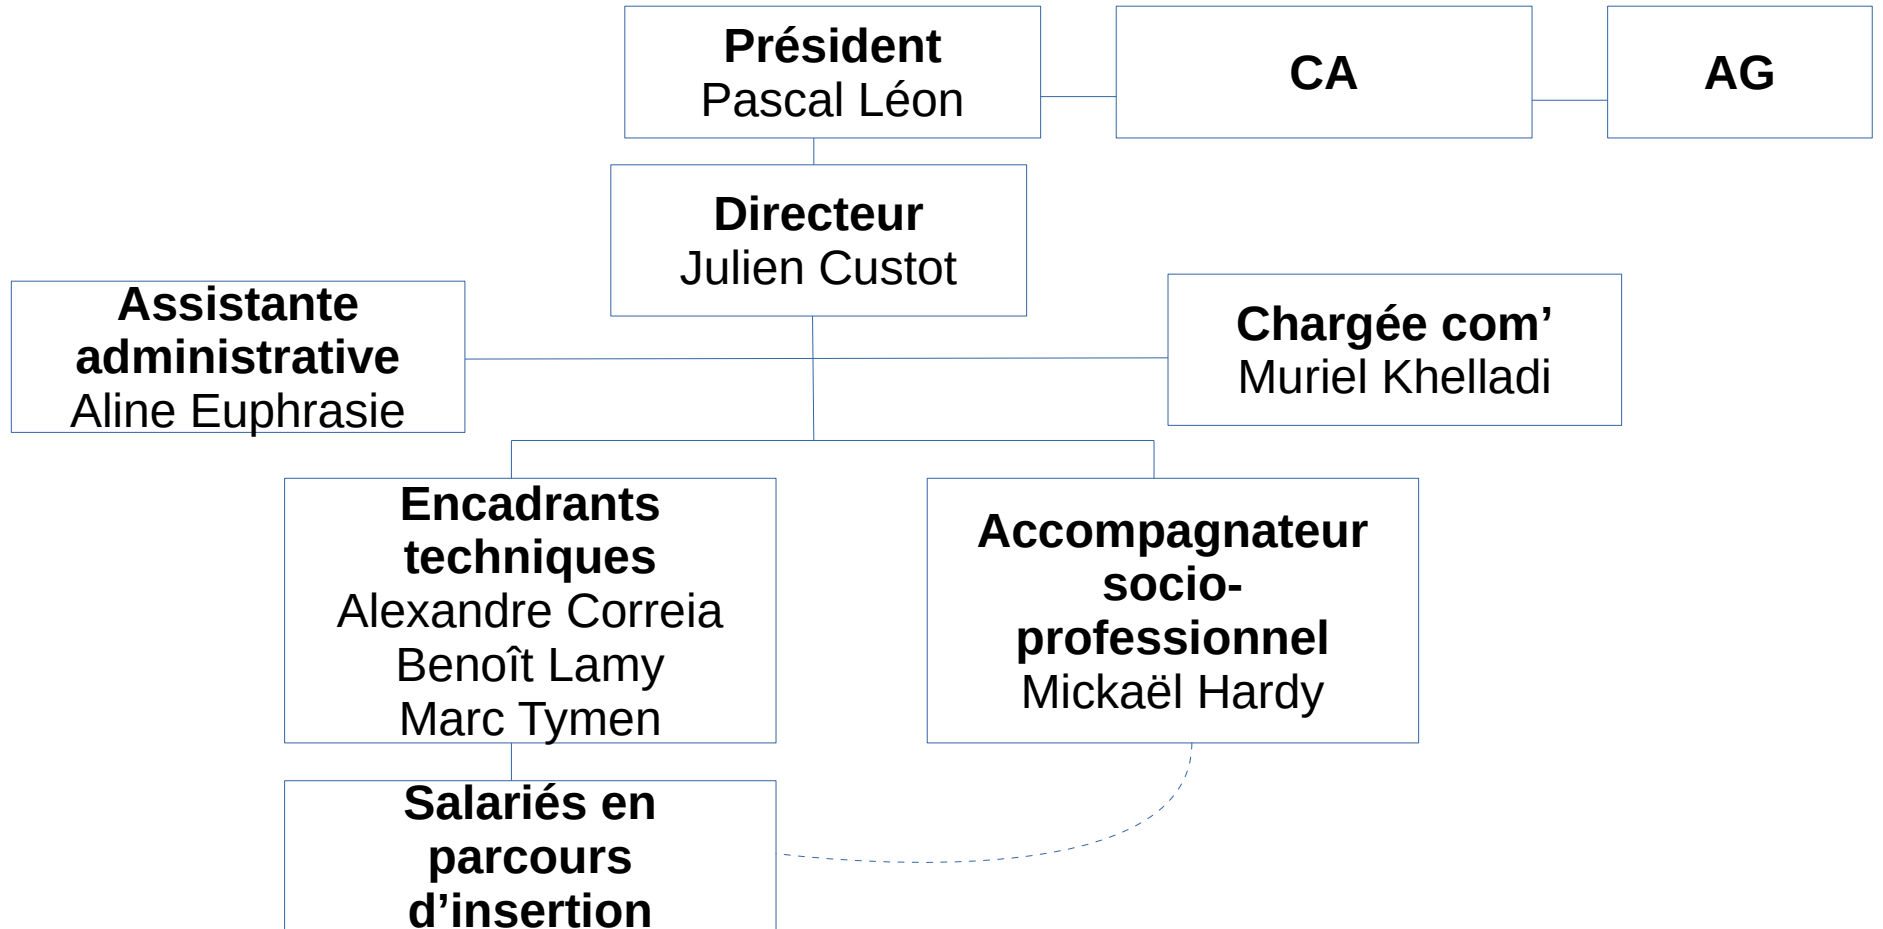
**Président**
Pascal Léon

**CA**

**AG**

**Directeur**
Julien Custot

**Assistante administrative**
Aline Euphrasie

**Chargée com'**
Muriel Khelladi

**Encadrants techniques**
Alexandre Correia
Benoît Lamy
Marc Tymen

**Accompagnateur socio-professionnel**
Mickaël Hardy

**Salariés en parcours d'insertion**